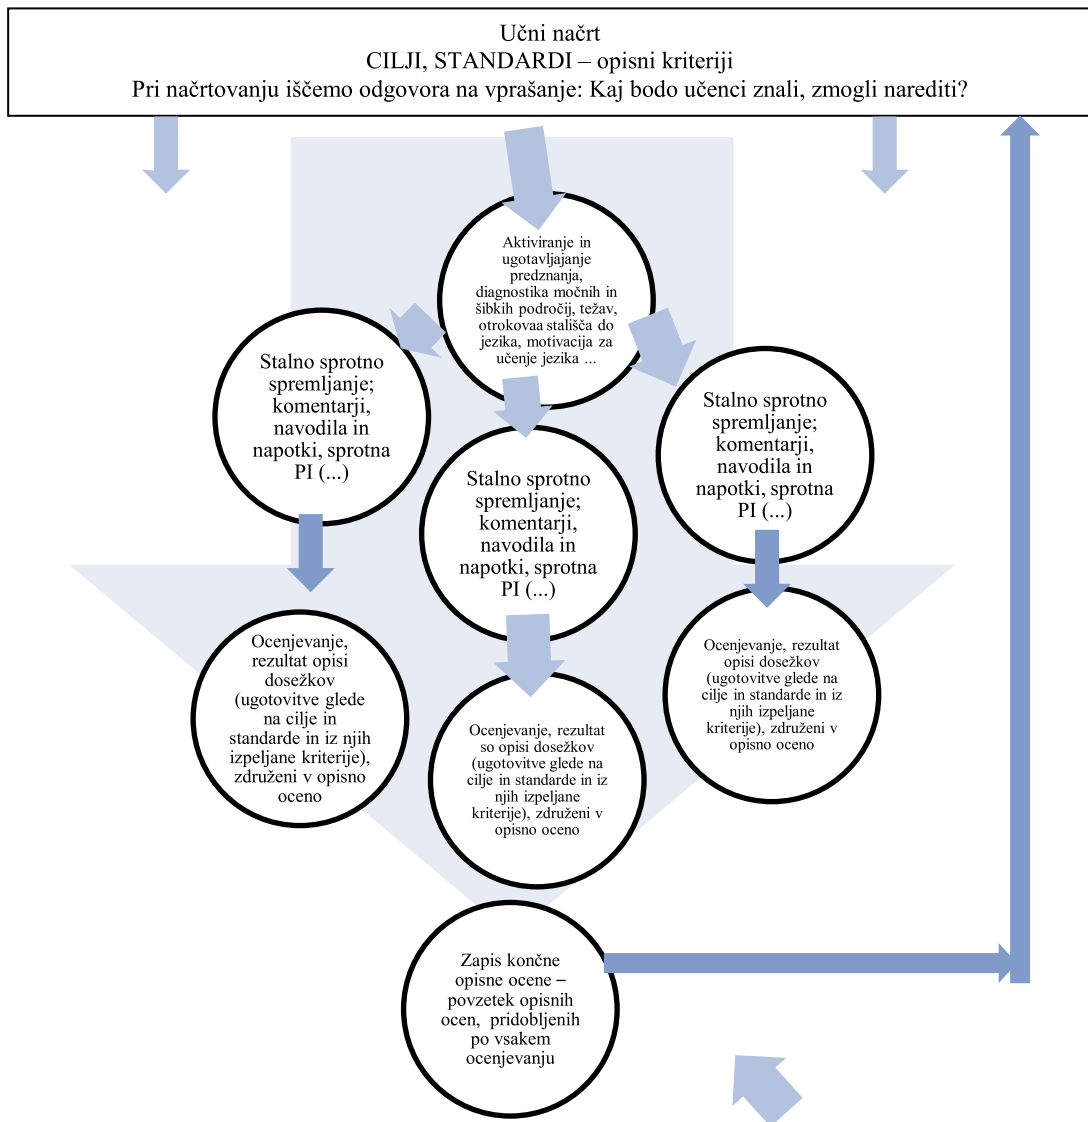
Učni načrt
CILJI, STANDARDI – opisni kriteriji
Pri načrtovanju iščemo odgovora na vprašanje: Kaj bodo učenci znali, zmogli narediti?

Aktiviranje in ugotavljajanje predznanja, diagnostika močnih in šibkih področij, težav, otrokovaa stališča do jezika, motivacija za učenje jezika ...

Stalno sprotno spremljanje; komentarji, navodila in napotki, sprotna PI (...)

Stalno sprotno spremljanje; komentarji, navodila in napotki, sprotna PI (...)

Stalno sprotno spremljanje; komentarji, navodila in napotki, sprotna PI (...)

Ocenjevanje, rezultat opisi dosežkov (ugotovitve glede na cilje in standarde in iz njih izpeljane kriterije), združeni v opisno oceno

Ocenjevanje, rezultat so opisi dosežkov (ugotovitve glede na cilje in standarde in iz njih izpeljane kriterije), združeni v opisno oceno

Ocenjevanje, rezultat opisi dosežkov (ugotovitve glede na cilje in standarde in iz njih izpeljane kriterije), združeni v opisno oceno

Zapis končne opisne ocene – povzetek opisnih ocen, pridobljenih po vsakem ocenjevanju